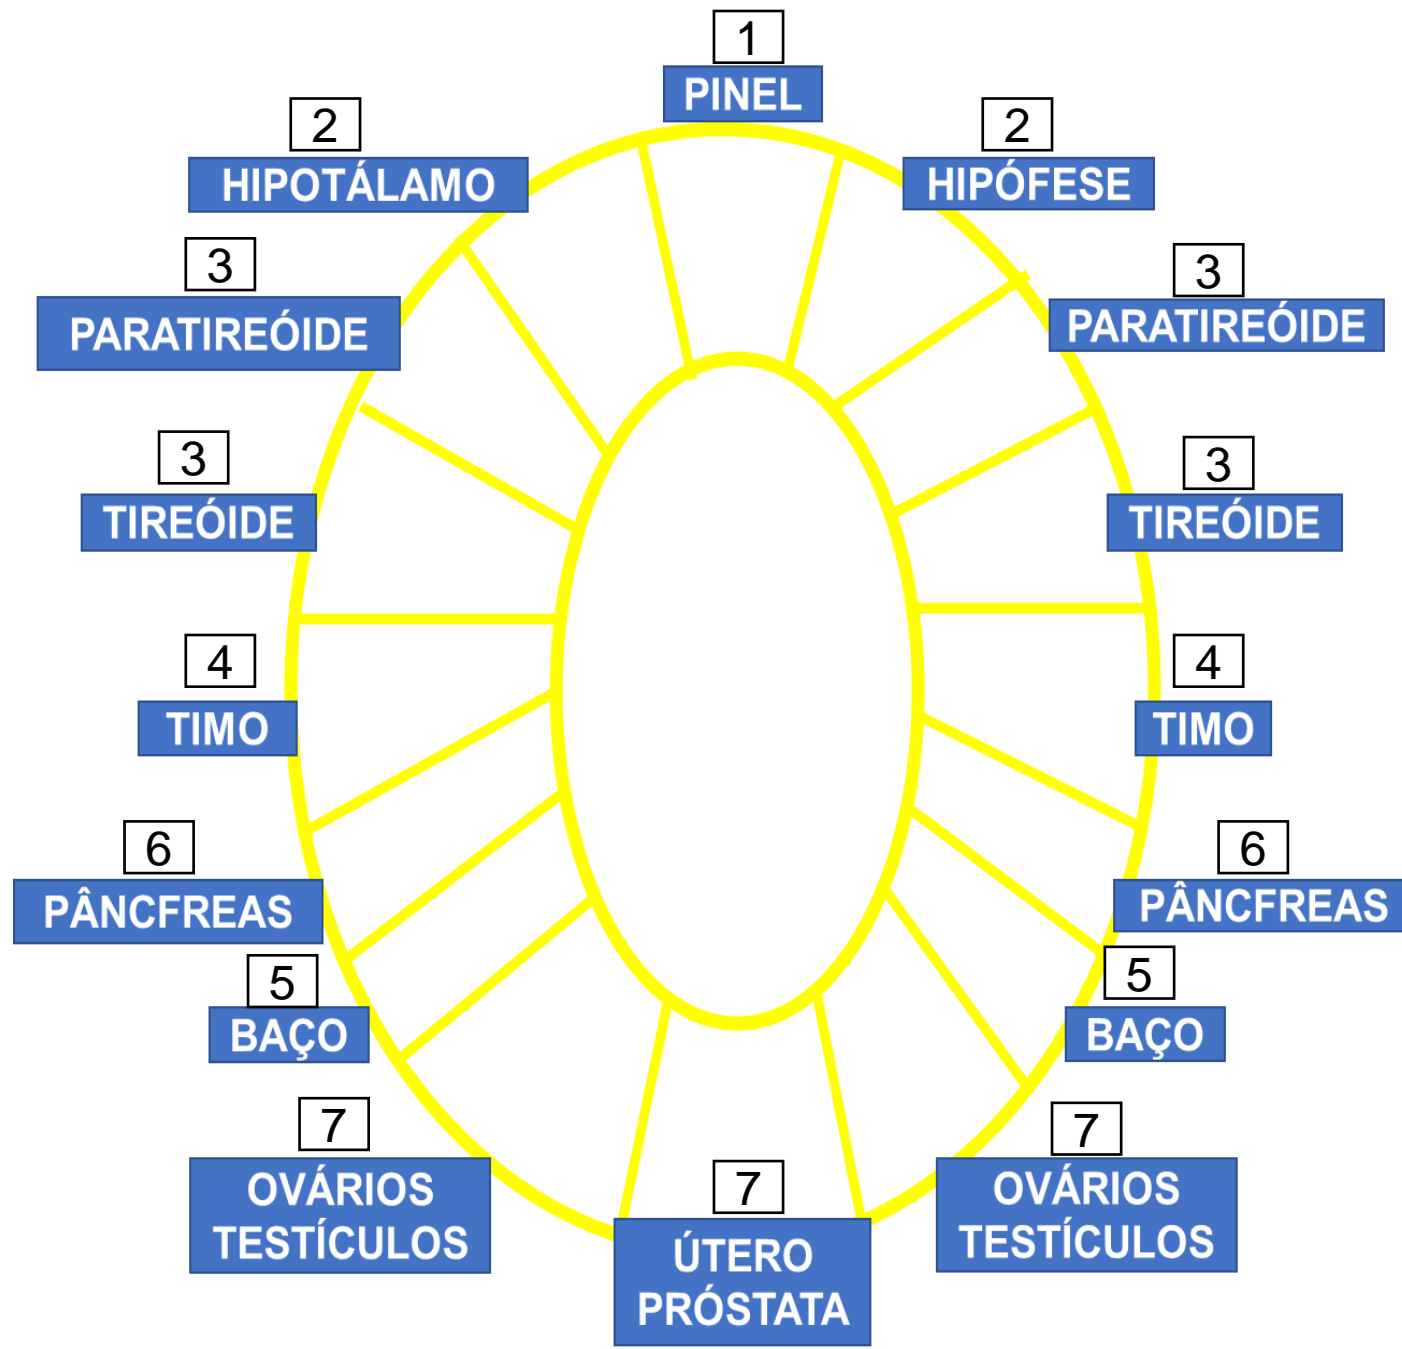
1
PINEL

2
HIPOTÁLAMO

2
HIPÓFESE

3
PARATIREÓIDE

3
PARATIREÓIDE

3
TIREÓIDE

3
TIREÓIDE

4
TIMO

4
TIMO

6
PÂNCFREAS

6
PÂNCFREAS

5
BAÇO

5
BAÇO

7
OVÁRIOS
TESTÍCULOS

7
OVÁRIOS
TESTÍCULOS

7
ÚTERO
PRÓSTATA